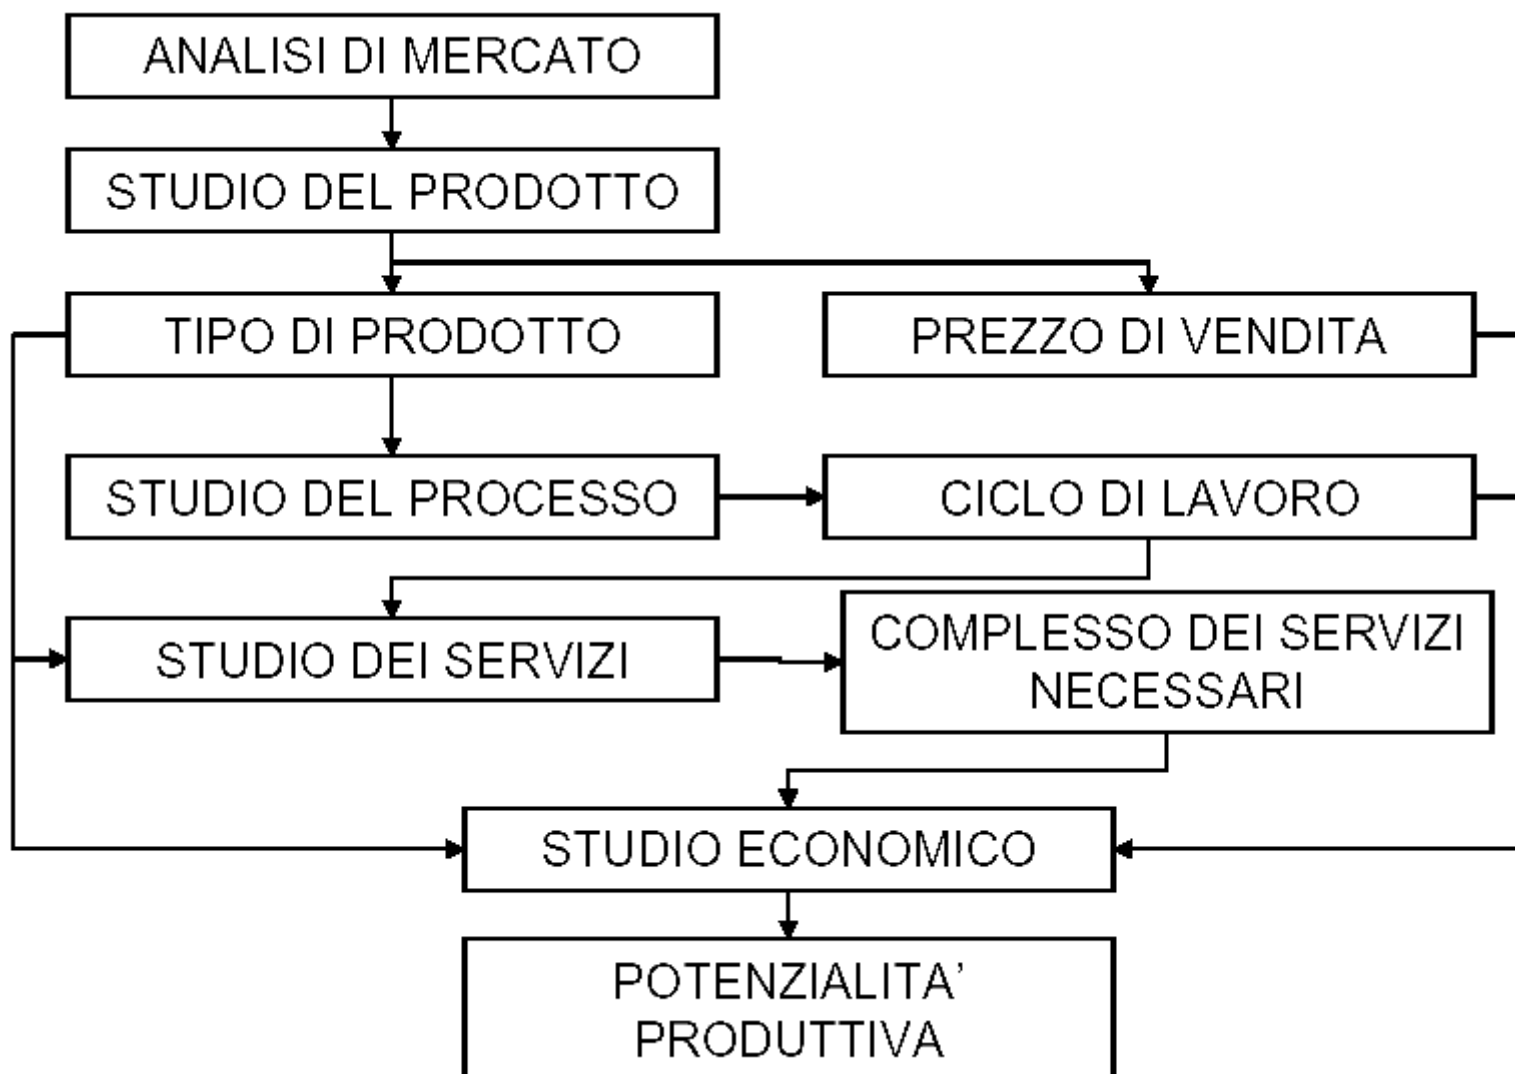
ANALISI DI MERCATO

STUDIO DEL PRODOTTO

TIPO DI PRODOTTO

PREZZO DI VENDITA

STUDIO DEL PROCESSO

CICLO DI LAVORO

STUDIO DEI SERVIZI

COMPLESSO DEI SERVIZI NECESSARI

STUDIO ECONOMICO

POTENZIALITA' PRODUTTIVA